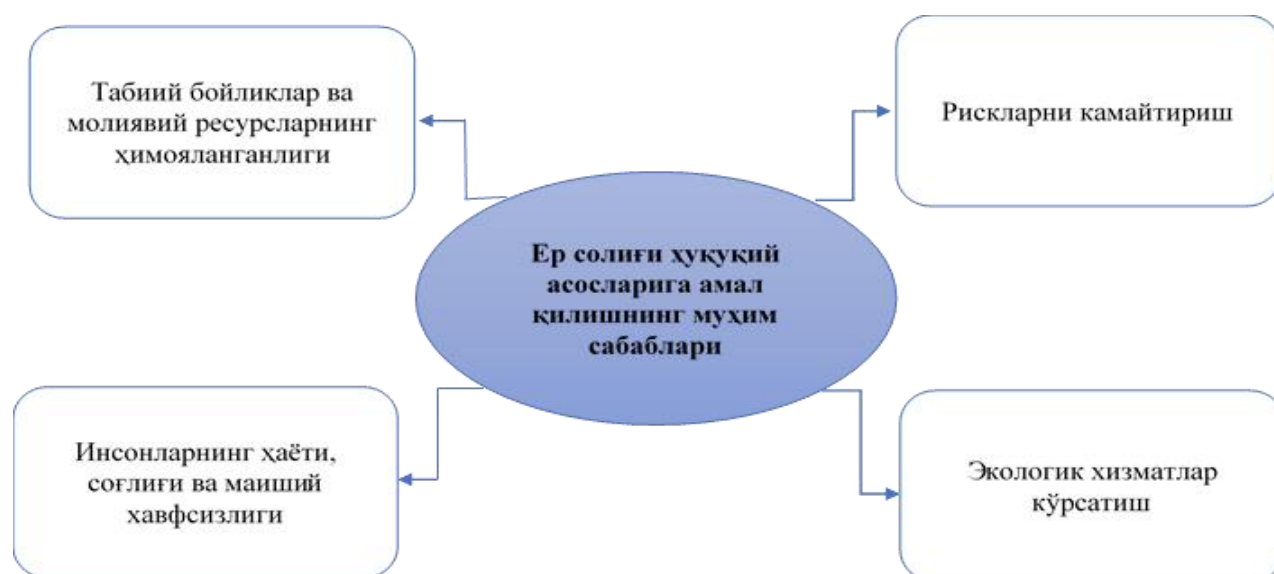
Табиий бойликлар ва молиявий ресурсларнинг ҳимояланганлиги

Рискларни камайтириш

Ер солиғи ҳуқуқий асосларига амал қилишнинг муҳим сабаблари

Инсонларнинг ҳаёти, соғлиғи ва маиший хавфсизлиги

Экологик хизматлар кўрсатиш